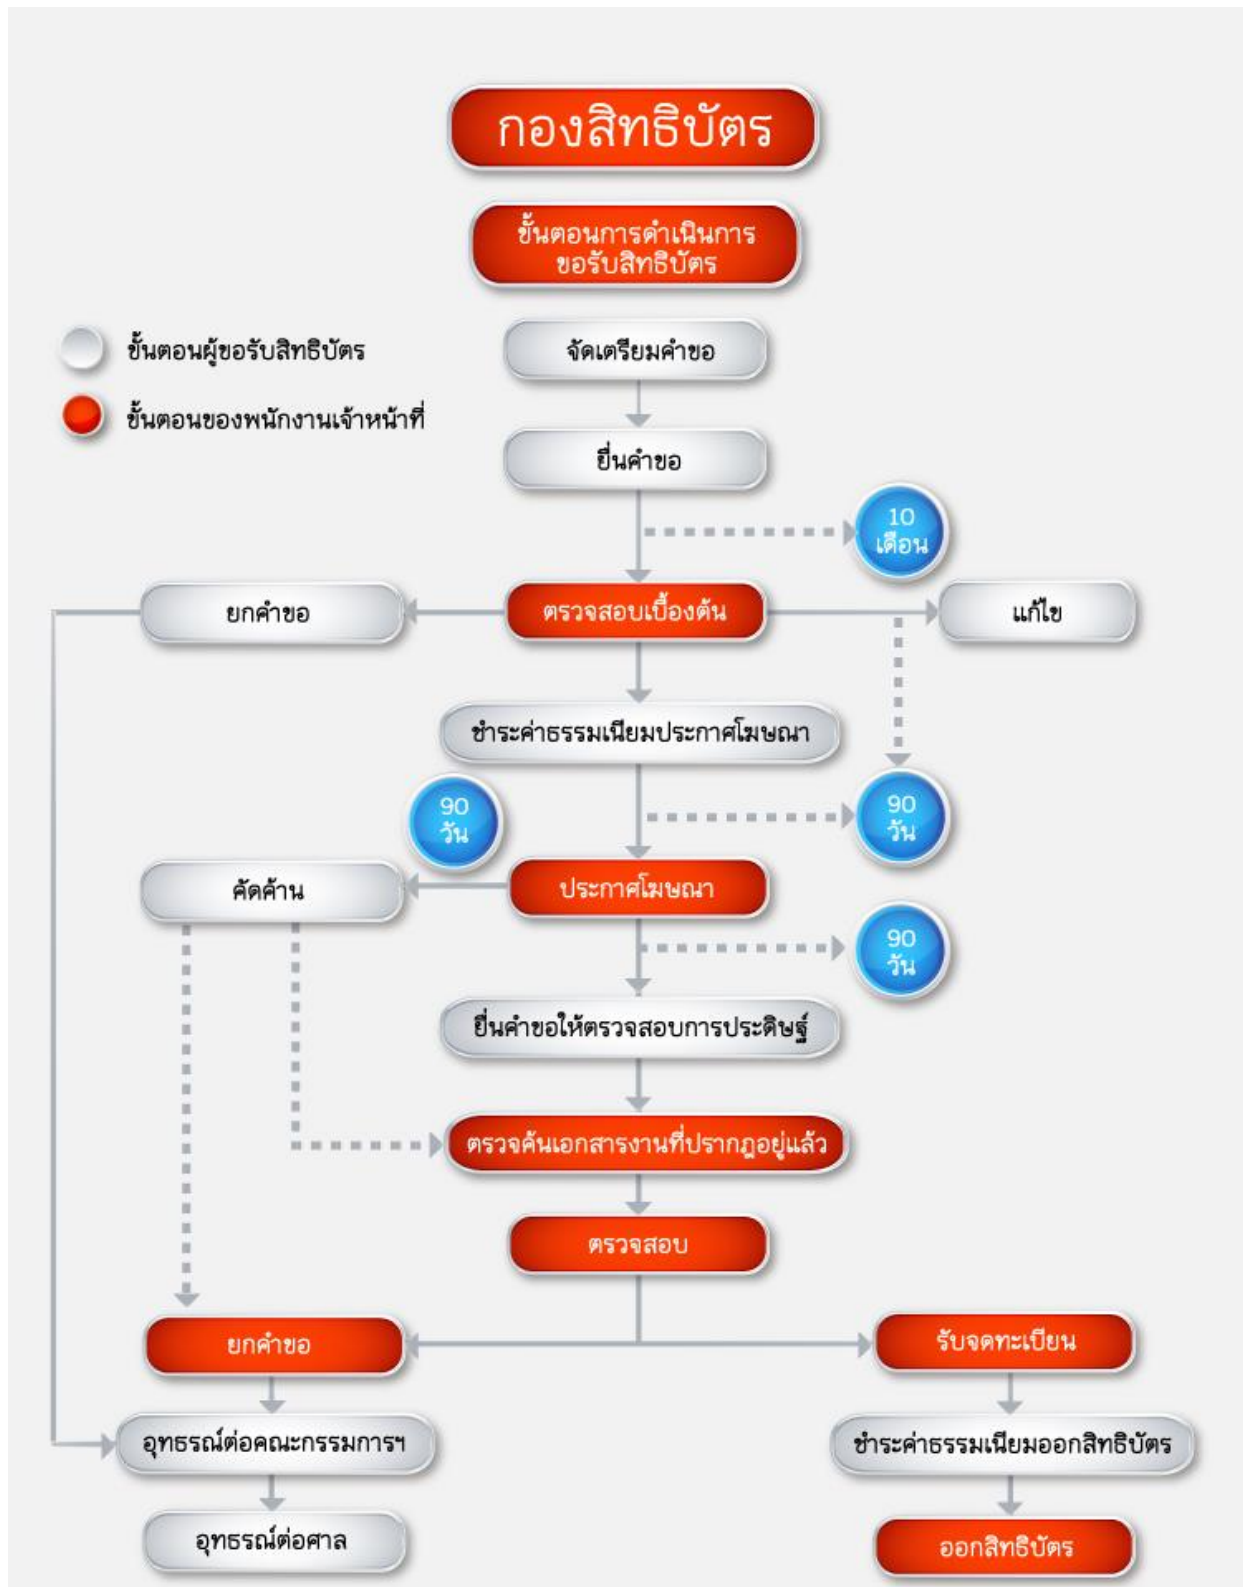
กองสิทธิบัตร

ขั้นตอนการดำเนินการขอรับสิทธิบัตร

ขั้นตอนผู้ขอรับสิทธิบัตร

ขั้นตอนของพนักงานเจ้าหน้าที่

จัดเตรียมคำขอ

ยื่นคำขอ

10 เดือน

ยกคำขอ

ตรวจสอบเบื้องต้น

แก้ไข

ชำระค่าธรรมเนียมประกาศโฆษณา

90 วัน

90 วัน

คัดค้าน

ประกาศโฆษณา

90 วัน

ยื่นคำขอให้ตรวจสอบการประดิษฐ์

ตรวจค้นเอกสารงานที่ปรากฏอยู่แล้ว

ตรวจสอบ

ยกคำขอ

รับจดทะเบียน

อุทธรณ์ต่อคณะกรรมการฯ

ชำระค่าธรรมเนียมออกสิทธิบัตร

อุทธรณ์ต่อศาล

ออกสิทธิบัตร